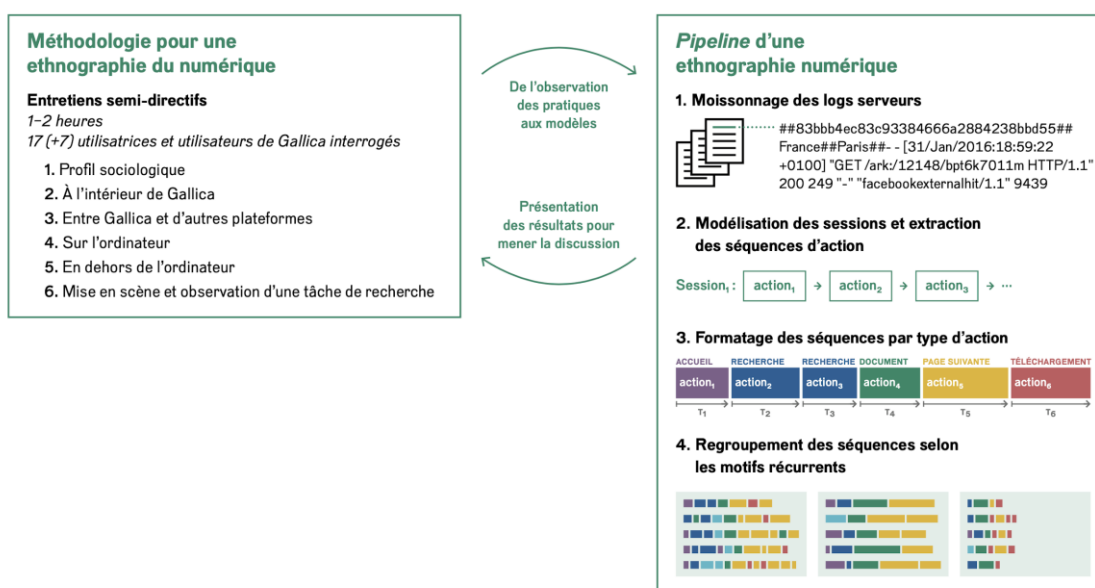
Méthodologie pour une ethnographie du numérique

Entretiens semi-directifs
1–2 heures
17 (+7) utilisatrices et utilisateurs de Gallica interrogés

1. Profil sociologique
2. À l'intérieur de Gallica
3. Entre Gallica et d'autres plateformes
4. Sur l'ordinateur
5. En dehors de l'ordinateur
6. Mise en scène et observation d'une tâche de recherche

De l'observation des pratiques aux modèles

Présentation des résultats pour mener la discussion

Pipeline d'une ethnographie numérique

1. Moissonnage des logs serveurs

##83bbb4ec83c93384666a2884238bbd55## France##Paris##- - [31/Jan/2016:18:59:22 +0100] "GET /ark:/12148/bpt6k7011m HTTP/1.1" 200 249 "-" "facebookexternalhit/1.1" 9439

2. Modélisation des sessions et extraction des séquences d'action

Session$_1$ : action$_1$ → action$_2$ → action$_3$ → ···

3. Formatage des séquences par type d'action

ACCUEIL RECHERCHE RECHERCHE DOCUMENT PAGE SUIVANTE TÉLÉCHARGEMENT
action$_1$ action$_2$ action$_3$ action$_4$ action$_5$ action$_6$
T$_1$ T$_2$ T$_3$ T$_4$ T$_5$ T$_6$

4. Regroupement des séquences selon les motifs récurrents